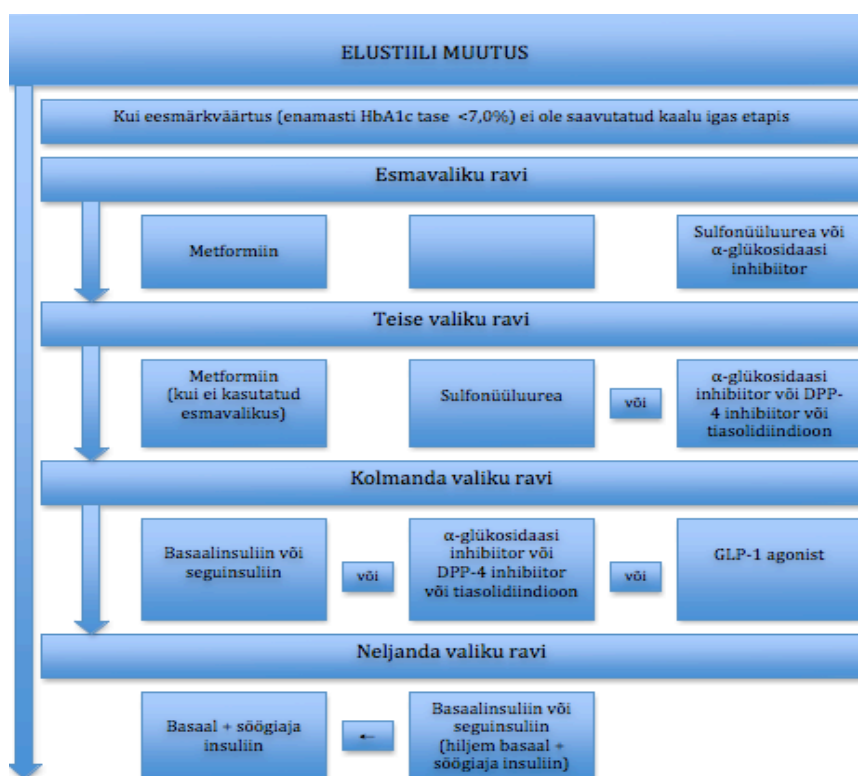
ELUSTIILI MUUTUS

Kui eesmärkväärtus (enamasti HbA1c tase <7,0%) ei ole saavutatud kaalu igas etapis

Esmavaliku ravi

Metformiin

Sulfonüüluurea või α-glükosidaasi inhibiitor

Teise valiku ravi

Metformiin (kui ei kasutatud esmavalikus)

Sulfonüüluurea

või

α-glükosidaasi inhibiitor või DPP-4 inhibiitor või tiasolidiindioon

Kolmanda valiku ravi

Basaalinsuliin või seguinsuliin

või

α-glükosidaasi inhibiitor või DPP-4 inhibiitor või tiasolidiindioon

või

GLP-1 agonist

Neljanda valiku ravi

Basaal + söögiaja insuliin

←

Basaalinsuliin või seguinsuliin (hiljem basaal + söögiaja insuliin)